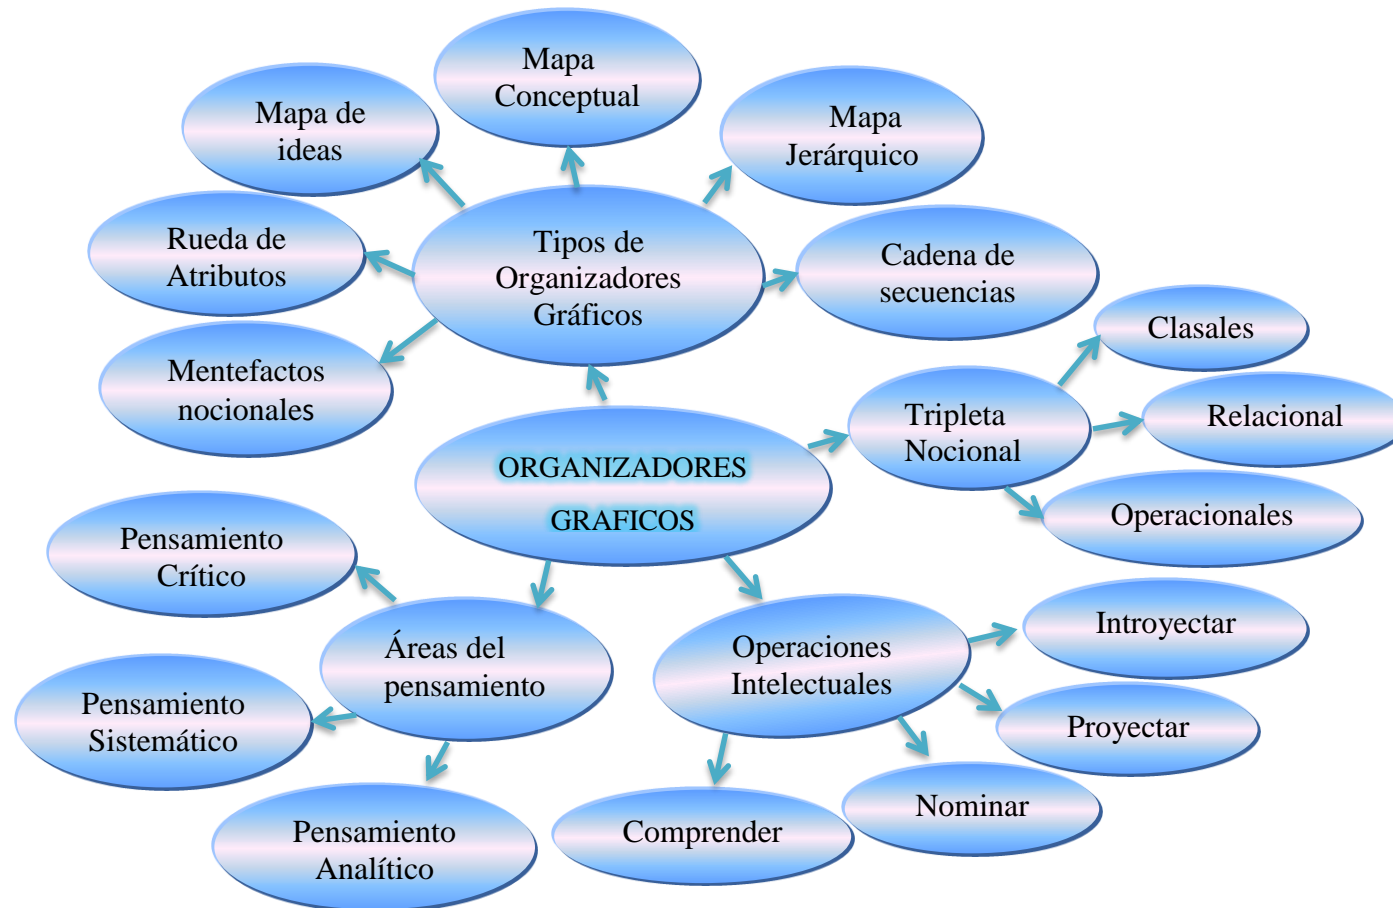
Mapa Conceptual

Mapa de ideas

Mapa Jerárquico

Rueda de Atributos

Tipos de Organizadores Gráficos

Cadena de secuencias

Mentefactos nocionales

Clasales

Tripleta Nocional

Relacional

ORGANIZADORES GRAFICOS

Operacionales

Pensamiento Crítico

Áreas del pensamiento

Operaciones Intelectuales

Introyectar

Pensamiento Sistemático

Proyectar

Nominar

Pensamiento Analítico

Comprender